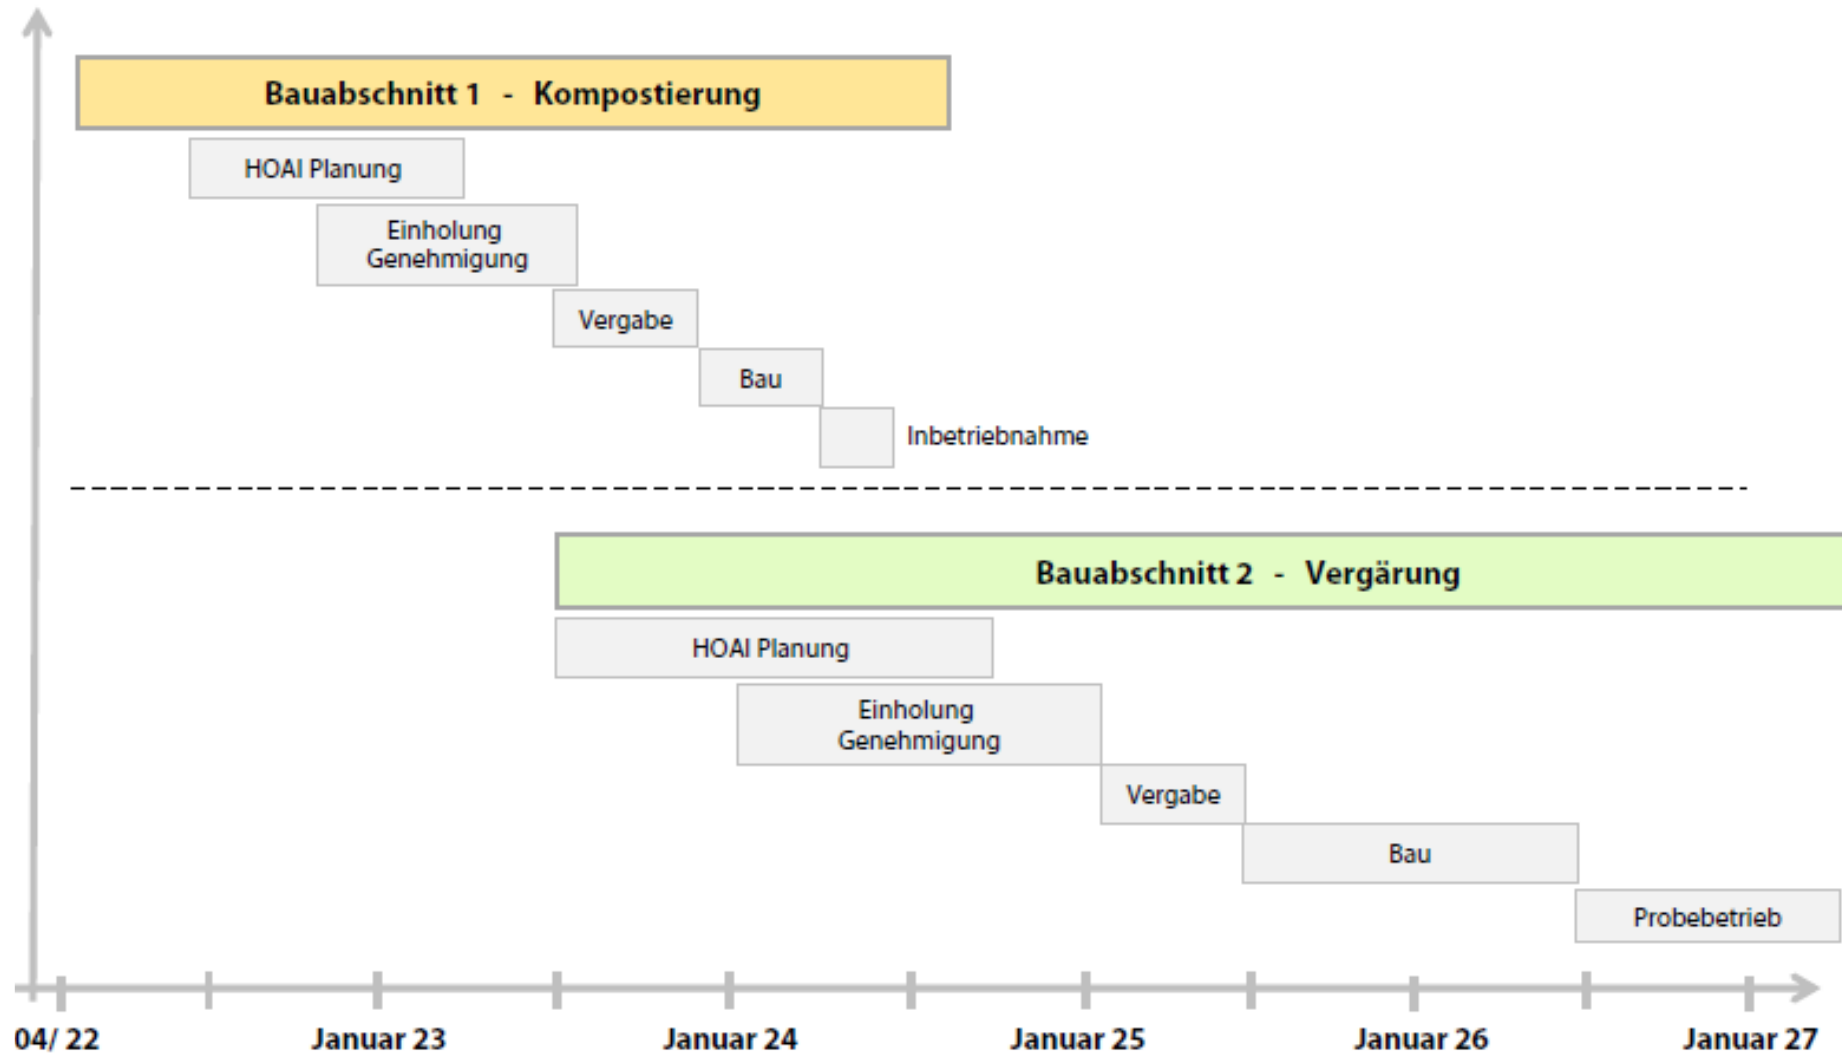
Bauabschnitt 1 - Kompostierung

HOAI Planung

Einholung Genehmigung

Vergabe

Bau

Inbetriebnahme

Bauabschnitt 2 - Vergärung

HOAI Planung

Einholung Genehmigung

Vergabe

Bau

Probebetrieb

04/ 22

Januar 23

Januar 24

Januar 25

Januar 26

Januar 27